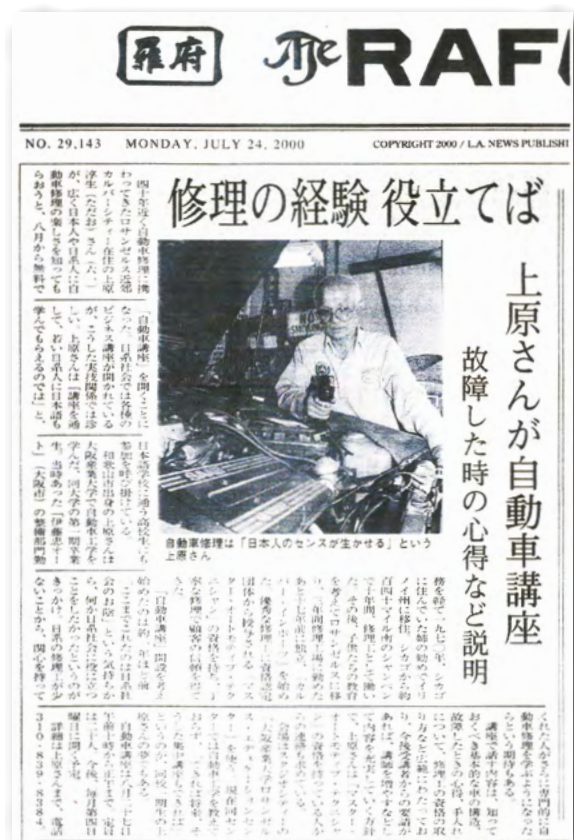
羅府 The RAF

NO. 29,143 MONDAY, JULY 24, 2000 COPYRIGHT 2000 / L.A. NEWS PUBLISHI

修理の経験 役立てば

上原さんが自動車講座

故障した時の心得など説明

四十年近く自動車修理に携わってきたロサンゼルス郊外カルバーシティー在住の上原淳生（ただお）さん（六一）が、広く日本人や日系人に自動車修理の楽しさを知ってもらおうと、八月から無料で

「自動車講座」を開くことになった。日系社会では多くのビジネス講座が開かれているが、こうした実技関係では珍しい。上原さんは「講座を通して、若い日系人に日本語も学んでもらえるのでは」と

日本語学校に通う高校生にも参加を呼び掛けている。和歌山市出身の上原さんは大阪産業大学で自動車工学を学んだ。同大学の第一期卒業生。出身校である「伊藤忠オート」（大阪市）の整備部門勤

務を経て、一九七一年、シカゴに住んでいた姉の勧めでイリノイ州に移住。シカゴから約百四十マイル南のシャンペーンで十年間、修理工として働いた。その後、子供たちの教育を考えてロサンゼルスに移り、二年間修理工場に勤めたあと自宅を拠点に独立。ガルバー・インボーター（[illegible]）を経て、現在はトヨタ・ディーラーで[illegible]

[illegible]

「自動車講座」開設を考え始めたのは三年ほど前。「ここまでこれたのは日系社会のお陰」という気持ちが強かった。何か日系社会に恩返しできることはないだろうかと考えたとき、自分の持っている知識で役に立てるものはないかと、日系社会の各種団体に相談した。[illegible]

自動車修理は「日本人のセンスが生かせる」という上原さん

くれた人たちに専門的な自動車修理を学ぶようになったらという期待もある。講座では、まず初めに知っておくべき基本的な事項や構造、故障したときの心得、手入れについて、修理工の資格の取り方などを説明。希望者が多ければ、今後受講者からの要望があれば、講座を増やすなど、内容を充実していく方針。上原さんは「マスターテクニシャン」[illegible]

自動車講座は八月十七日午前十時から正午まで、東日本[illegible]で、今後、毎月第四日曜日に開く予定。詳細は上原さんまで。電話310・839・8384